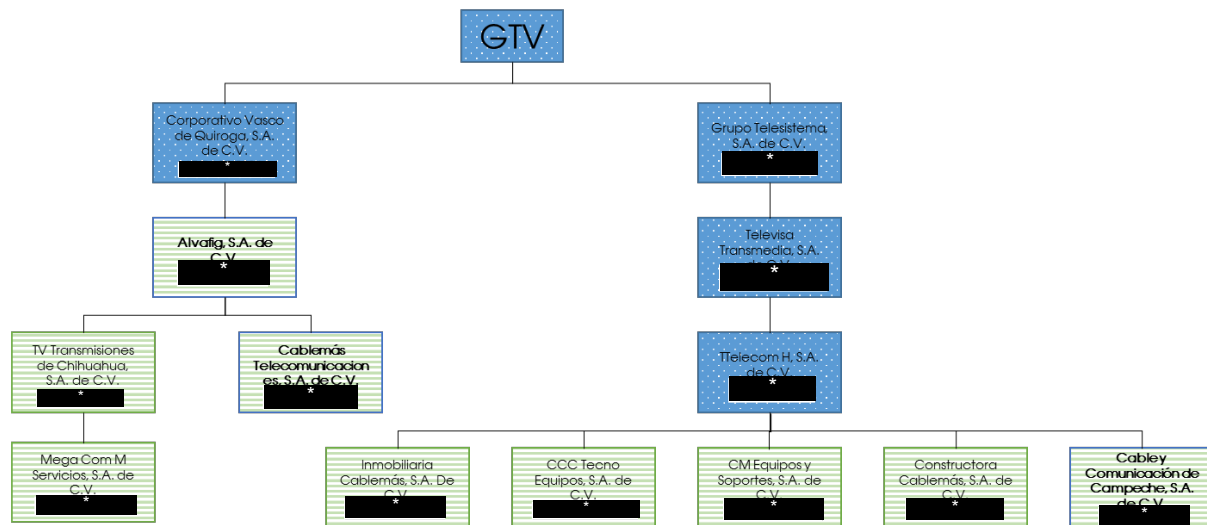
GTV

Corporativo Vasco de Quiroga, S.A. de C.V.
*

Alvafig, S.A. de C.V.
*

TV Transmisiones de Chihuahua, S.A. de C.V.
*

Cablemás Telecomunicaciones, S.A. de C.V.
*

Mega Com M Servicios, S.A. de C.V.
*

Grupo Telesistema, S.A. de C.V.
*

Televisa Transmedia, S.A. de C.V.
*

TTelecom H, S.A. de C.V.
*

Inmobiliaria Cablemás, S.A. De C.V.
*

CCC Tecno Equipos, S.A. de C.V.
*

CM Equipos y Soportes, S.A. de C.V.
*

Constructora Cablemás, S.A. de C.V.
*

Cable y Comunicación de Campeche, S.A. de C.V.
*